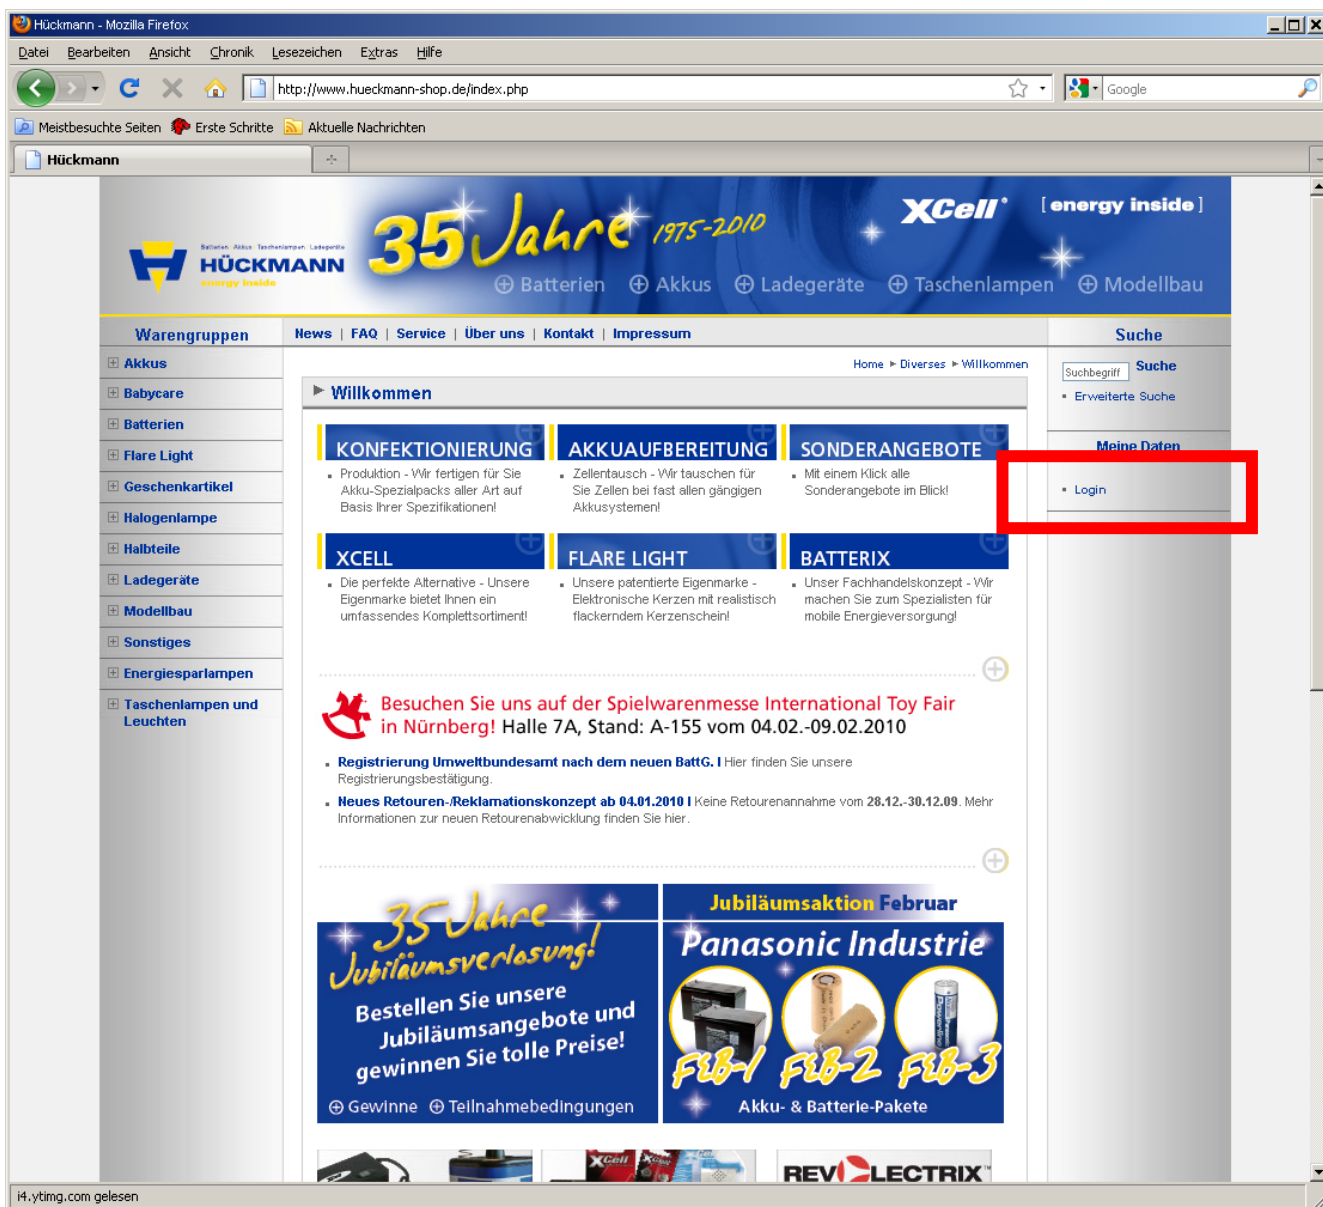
Hückmann - Mozilla Firefox

Datei Bearbeiten Ansicht Chronik Lesezeichen Extras Hilfe

http://www.hueckmann-shop.de/index.php

Google

Meistbesuchte Seiten Erste Schritte Aktuelle Nachrichten

Hückmann

Batterien · Akkus · Taschenlampen · Ladegeräte
HÜCKMANN
energy inside

35 Jahre 1975-2010

XCell [energy inside]

⊕ Batterien ⊕ Akkus ⊕ Ladegeräte ⊕ Taschenlampen ⊕ Modellbau

Warengruppen

News | FAQ | Service | Über uns | Kontakt | Impressum

Suche

Akkus
Babycare
Batterien
Flare Light
Geschenkartikel
Halogenlampe
Halbteile
Ladegeräte
Modellbau
Sonstiges
Energiesparlampen
Taschenlampen und Leuchten

Home ▸ Diverses ▸ Willkommen

Willkommen

KONFEKTIONIERUNG
Produktion - Wir fertigen für Sie Akku-Spezialpacks aller Art auf Basis Ihrer Spezifikationen!

AKKUAUFBEREITUNG
Zellentausch - Wir tauschen für Sie Zellen bei fast allen gängigen Akkusystemen!

SONDERANGEBOTE
Mit einem Klick alle Sonderangebote im Blick!

XCELL
Die perfekte Alternative - Unsere Eigenmarke bietet Ihnen ein umfassendes Komplettsortiment!

FLARE LIGHT
Unsere patentierte Eigenmarke - Elektronische Kerzen mit realistisch flackerndem Kerzenschein!

BATTERIX
Unser Fachhandelskonzept - Wir machen Sie zum Spezialisten für mobile Energieversorgung!

Besuchen Sie uns auf der Spielwarenmesse International Toy Fair in Nürnberg! Halle 7A, Stand: A-155 vom 04.02.-09.02.2010

Registrierung Umweltbundesamt nach dem neuen BattG. I Hier finden Sie unsere Registrierungsbestätigung.

Neues Retouren-/Reklamationskonzept ab 04.01.2010 I Keine Retourenannahme vom 28.12.-30.12.09. Mehr Informationen zur neuen Retourenabwicklung finden Sie hier.

35 Jahre Jubiläumsverlosung!
Bestellen Sie unsere Jubiläumsangebote und gewinnen Sie tolle Preise!
⊕ Gewinne ⊕ Teilnahmebedingungen

Jubiläumsaktion Februar
Panasonic Industrie
FLB-1 FLB-2 FLB-3
Akku- & Batterie-Pakete

XCell
REVOLECTRIX

Suchbegriff Suche
Erweiterte Suche

Meine Daten
Login

i4.ytimg.com gelesen